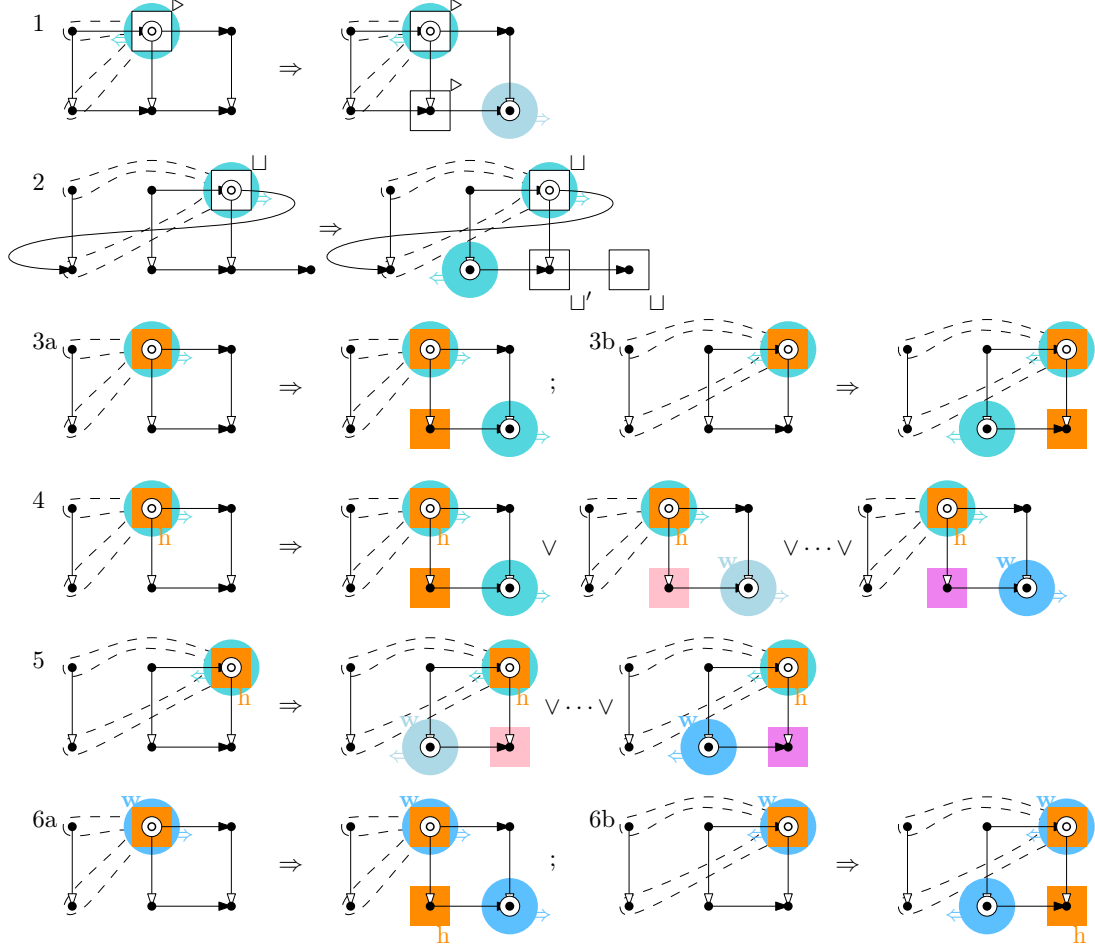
1 $\Rightarrow$

2 $\sqcup$ $\Rightarrow$ $\sqcup$ $\sqcup'$ $\sqcup$

3a $\Rightarrow$ ; 3b $\Rightarrow$

4 h $\Rightarrow$ h $\vee$ h w $\vee \cdots \vee$ h w

5 h $\Rightarrow$ h w $\vee \cdots \vee$ h w

6a w $\Rightarrow$ w h ; 6b w $\Rightarrow$ w h